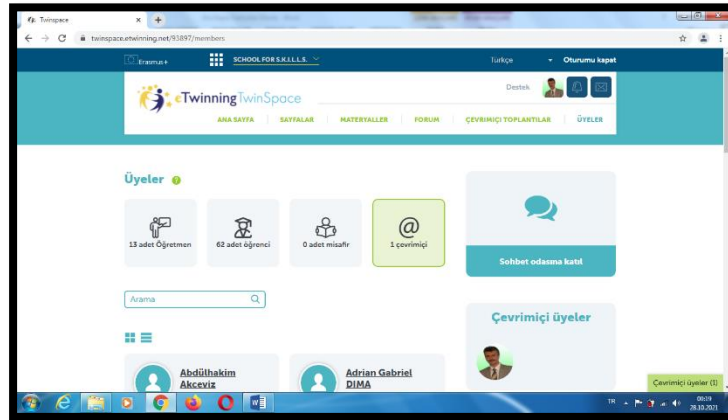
Twinspace

twinspace.etwinning.net/93897/members

Erasmus+

SCHOOL FOR S.K.I.L.L.S.

Türkçe

Oturumu kapat

eTwinning TwinSpace

Destek

ANA SAYFA

SAYFALAR

MATERYALLER

FORUM

ÇEVRİMİÇİ TOPLANTILAR

ÜYELER

Üyeler

13 adet Öğretmen

62 adet öğrenci

0 adet misafir

1 çevrimiçi

Sohbet odasına katıl

Arama

Çevrimiçi üyeler

Abdülhakim Akceviz

Adrian Gabriel DIMA

Çevrimiçi üyeler (1)

TR

08:19
28.10.2021